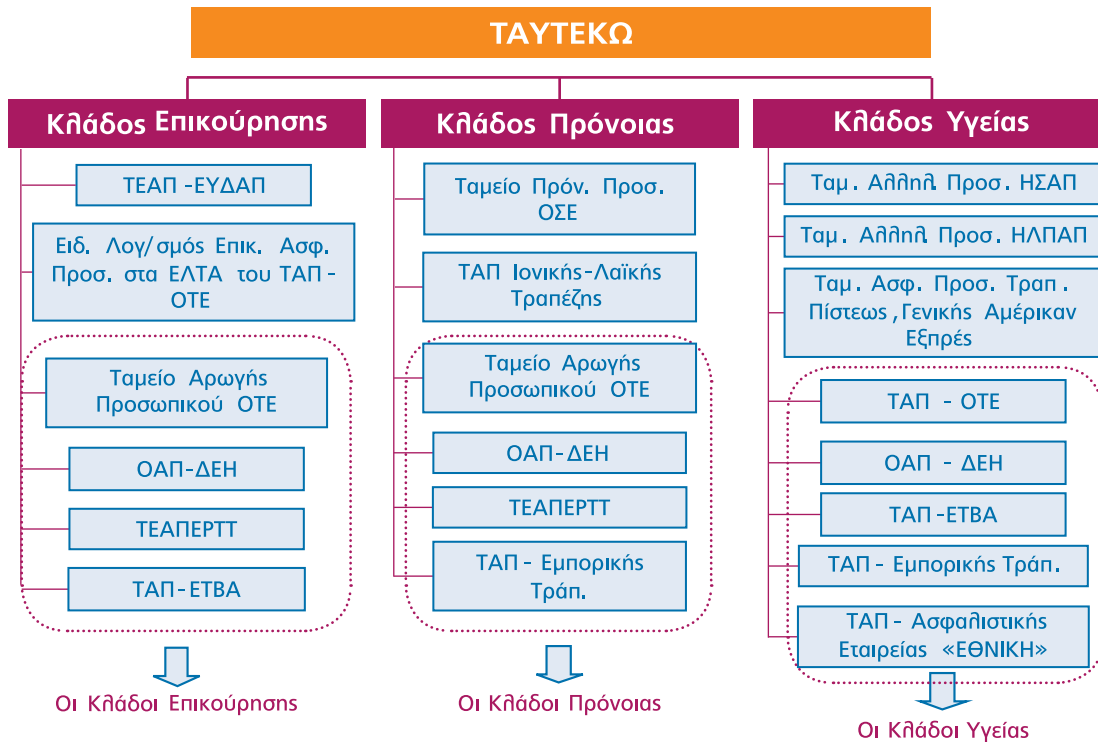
ΤΑΥΤΕΚΩ

Κλάδος Επικούρησης

ΤΕΑΠ -ΕΥΔΑΠ

Ειδ. Λογ/σμός Επικ. Ασφ. Προσ. στα ΕΛΤΑ του ΤΑΠ - ΟΤΕ

Ταμείο Αρωγής Προσωπικού ΟΤΕ

ΟΑΠ-ΔΕΗ

ΤΕΑΠΕΡΤΤ

ΤΑΠ-ΕΤΒΑ

Οι Κλάδοι Επικούρησης

Κλάδος Πρόνοιας

Ταμείο Πρόν. Προσ. ΟΣΕ

ΤΑΠ Ιονικής-Λαϊκής Τραπέζης

Ταμείο Αρωγής Προσωπικού ΟΤΕ

ΟΑΠ-ΔΕΗ

ΤΕΑΠΕΡΤΤ

ΤΑΠ - Εμπορικής Τράπ.

Οι Κλάδοι Πρόνοιας

Κλάδος Υγείας

Ταμ. Αλληλ. Προσ. ΗΣΑΠ

Ταμ. Αλληλ. Προσ. ΗΛΠΑΠ

Ταμ. Ασφ. Προσ. Τραπ. Πίστεως, Γενικής Αμέρικαν Εξπρές

ΤΑΠ - ΟΤΕ

ΟΑΠ - ΔΕΗ

ΤΑΠ-ΕΤΒΑ

ΤΑΠ - Εμπορικής Τράπ.

ΤΑΠ - Ασφαλιστικής Εταιρείας «ΕΘΝΙΚΗ»

Οι Κλάδοι Υγείας